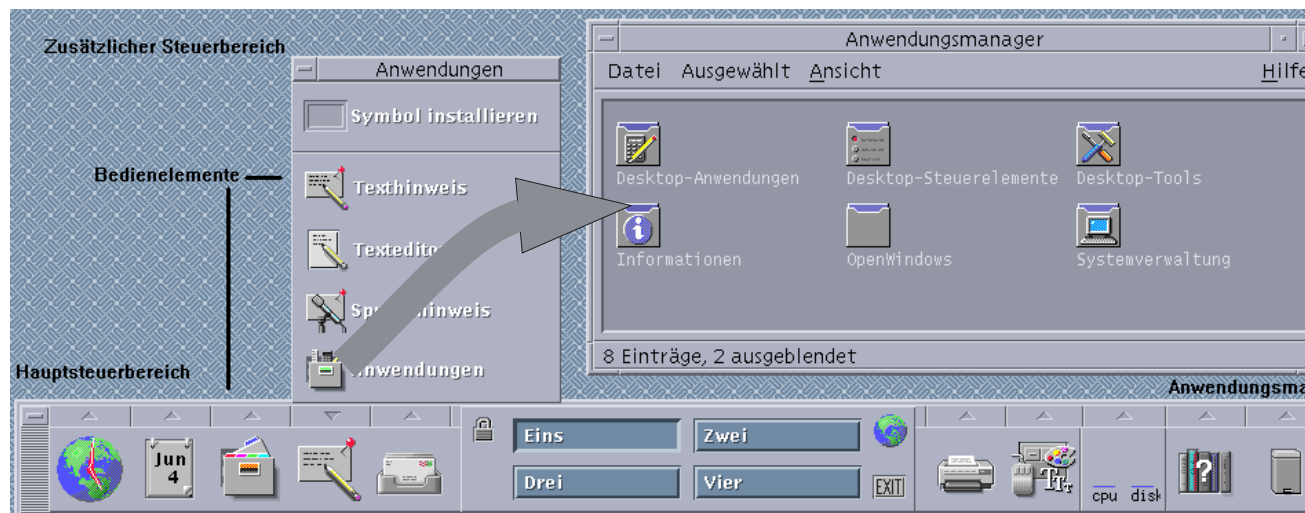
Zusätzlicher Steuerbereich

Anwendungen

Symbol installieren

Bedienelemente

Texthinweis

Texteditor

Spr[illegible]hinweis

Anwendungen

Hauptsteuerbereich

Anwendungsmanager

Datei Ausgewählt Ansicht Hilfe

Desktop-Anwendungen Desktop-Steuerelemente Desktop-Tools

Informationen OpenWindows Systemverwaltung

8 Einträge, 2 ausgeblendet

Anwendungsma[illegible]

Jun 4

Eins Zwei

Drei Vier

EXIT

cpu disk